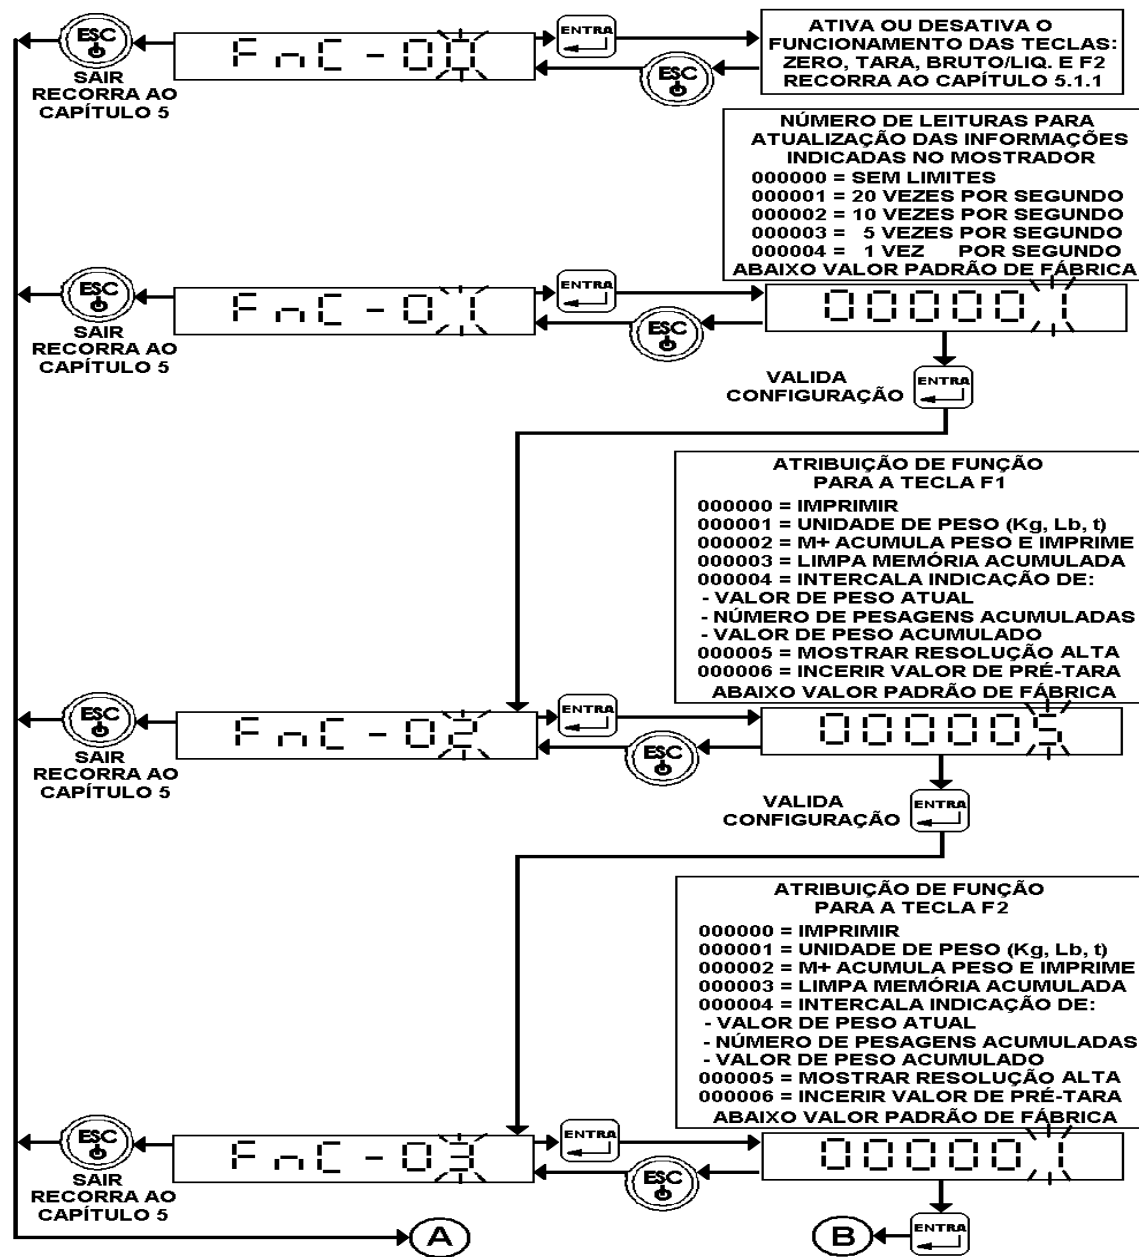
ESC
SAIR
RECORRA AO
CAPÍTULO 5

FnC-00

ENTRA

ATIVA OU DESATIVA O FUNCIONAMENTO DAS TECLAS: ZERO, TARA, BRUTO/LIQ. E F2 RECORRA AO CAPÍTULO 5.1.1

ESC

NÚMERO DE LEITURAS PARA ATUALIZAÇÃO DAS INFORMAÇÕES INDICADAS NO MOSTRADOR
000000 = SEM LIMITES
000001 = 20 VEZES POR SEGUNDO
000002 = 10 VEZES POR SEGUNDO
000003 = 5 VEZES POR SEGUNDO
000004 = 1 VEZ POR SEGUNDO
ABAIXO VALOR PADRÃO DE FÁBRICA

ESC
SAIR
RECORRA AO
CAPÍTULO 5

FnC-01

ENTRA

000001

ESC

VALIDA CONFIGURAÇÃO

ENTRA

ATRIBUIÇÃO DE FUNÇÃO PARA A TECLA F1
000000 = IMPRIMIR
000001 = UNIDADE DE PESO (Kg, Lb, t)
000002 = M+ ACUMULA PESO E IMPRIME
000003 = LIMPA MEMÓRIA ACUMULADA
000004 = INTERCALA INDICAÇÃO DE:
- VALOR DE PESO ATUAL
- NÚMERO DE PESAGENS ACUMULADAS
- VALOR DE PESO ACUMULADO
000005 = MOSTRAR RESOLUÇÃO ALTA
000006 = INCERIR VALOR DE PRÉ-TARA
ABAIXO VALOR PADRÃO DE FÁBRICA

ESC
SAIR
RECORRA AO
CAPÍTULO 5

FnC-02

ENTRA

000005

ESC

VALIDA CONFIGURAÇÃO

ENTRA

ATRIBUIÇÃO DE FUNÇÃO PARA A TECLA F2
000000 = IMPRIMIR
000001 = UNIDADE DE PESO (Kg, Lb, t)
000002 = M+ ACUMULA PESO E IMPRIME
000003 = LIMPA MEMÓRIA ACUMULADA
000004 = INTERCALA INDICAÇÃO DE:
- VALOR DE PESO ATUAL
- NÚMERO DE PESAGENS ACUMULADAS
- VALOR DE PESO ACUMULADO
000005 = MOSTRAR RESOLUÇÃO ALTA
000006 = INCERIR VALOR DE PRÉ-TARA
ABAIXO VALOR PADRÃO DE FÁBRICA

ESC
SAIR
RECORRA AO
CAPÍTULO 5

FnC-03

ENTRA

000001

ESC

A

B

ENTRA